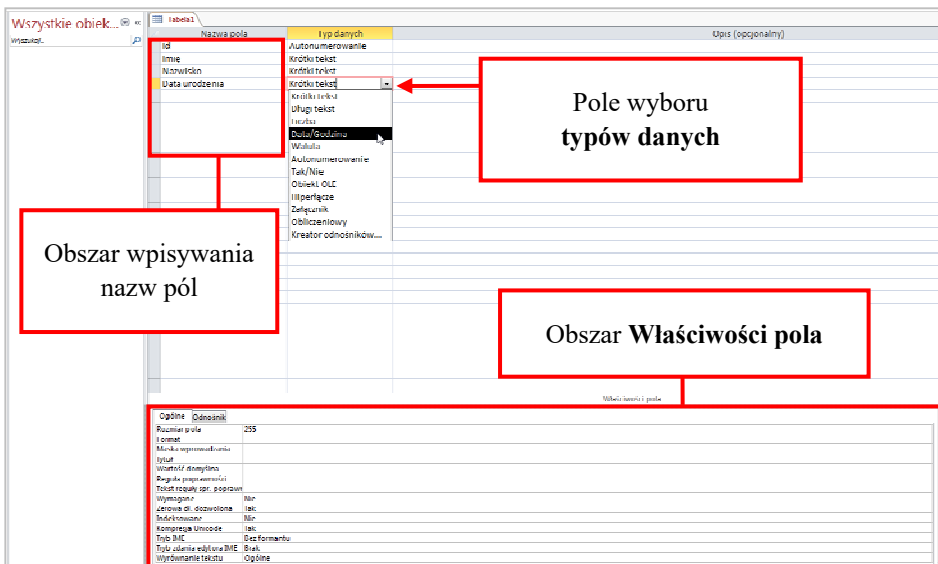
Wszystkie obiek... « 

Wyszukaj...

Tabela1

| Nazwa pola | Typ danych | Opis (opcjonalny) |
|---|---|---|
| Id | Autonumerowanie | |
| Imię | Krótki tekst | |
| Nazwisko | Krótki tekst | |
| Data urodzenia | Krótki tekst | |

Krótki tekst
Długi tekst
Liczba
Data/Godzina
Waluta
Autonumerowanie
Tak/Nie
Obiekt OLE
Hiperłącze
Załącznik
Obliczeniowy
Kreator odnośników...

Pole wyboru **typów danych**

Obszar wpisywania nazw pól

Obszar **Właściwości pola**

Właściwości pola

Ogólne | Odnośnik

| | |
|---|---|
| Rozmiar pola | 255 |
| Format | |
| Maska wprowadzania | |
| Tytuł | |
| Wartość domyślna | |
| Reguła poprawności | |
| Tekst reguły spr. poprawn | |
| Wymagane | Nie |
| Zerowa dł. dozwolona | Tak |
| Indeksowane | Nie |
| Kompresja Unicode | Tak |
| Tryb IME | Bez formantu |
| Tryb zdania edytora IME | Brak |
| Wyrównanie tekstu | Ogólne |